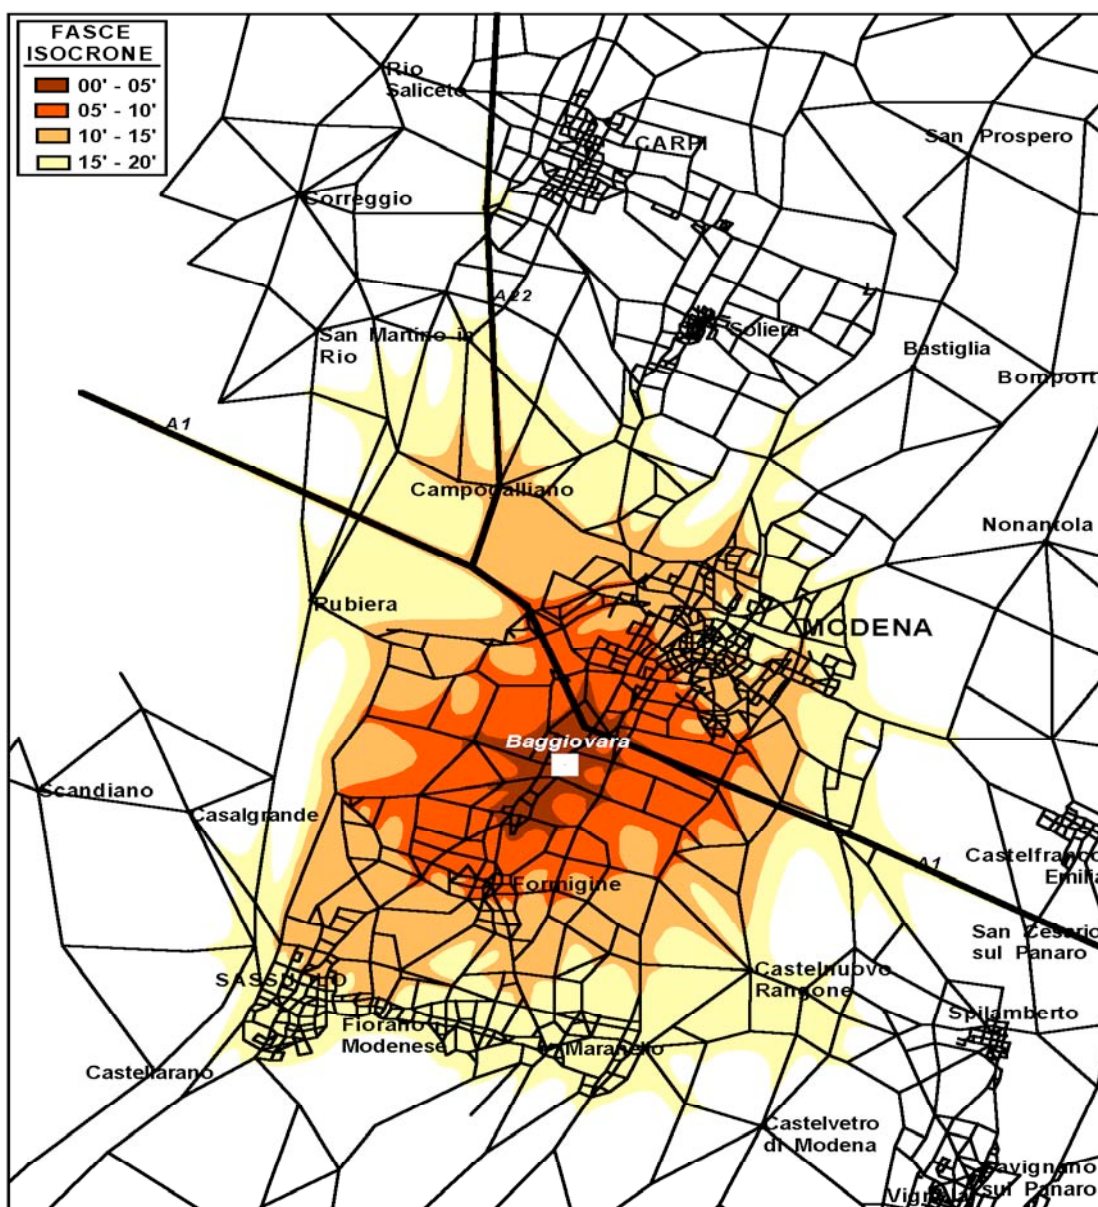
FASCE ISOCRONE
00' - 05'
05' - 10'
10' - 15'
15' - 20'

Rio Saliceto
CARPI
San Prospero
Correggio
A22
Soliera
San Martino in Rio
Bastiglia
Bomporto
A1
Campogalliano
Nonantola
Rubiera
MODENA
Baggiovara
Scandiano
Casalgrande
A1
Castelfranco Emilia
Formigine
San Cesario sul Panaro
SASSUOLO
Castelnuovo Rangone
Spilamberto
Fiorano Modenese
Maranello
Castellarano
Castelvetro di Modena
Savignano sul Panaro
Vignola